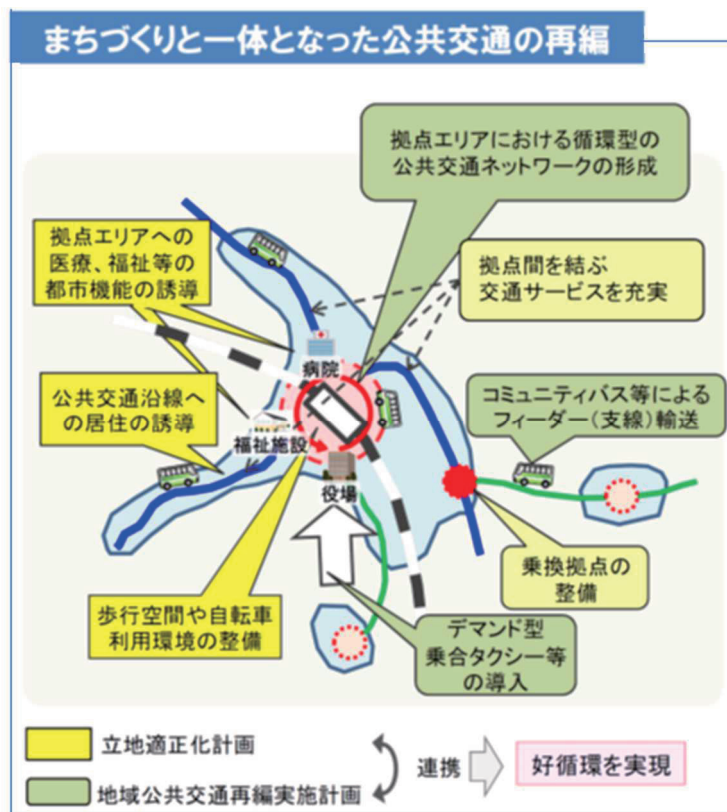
まちづくりと一体となった公共交通の再編

拠点エリアにおける循環型の公共交通ネットワークの形成

拠点エリアへの医療、福祉等の都市機能の誘導

拠点間を結ぶ交通サービスを充実

病院

公共交通沿線への居住の誘導

福祉施設

コミュニティバス等によるフィーダー（支線）輸送

役場

乗換拠点の整備

歩行空間や自転車利用環境の整備

デマンド型乗合タクシー等の導入

立地適正化計画

地域公共交通再編実施計画

連携

好循環を実現